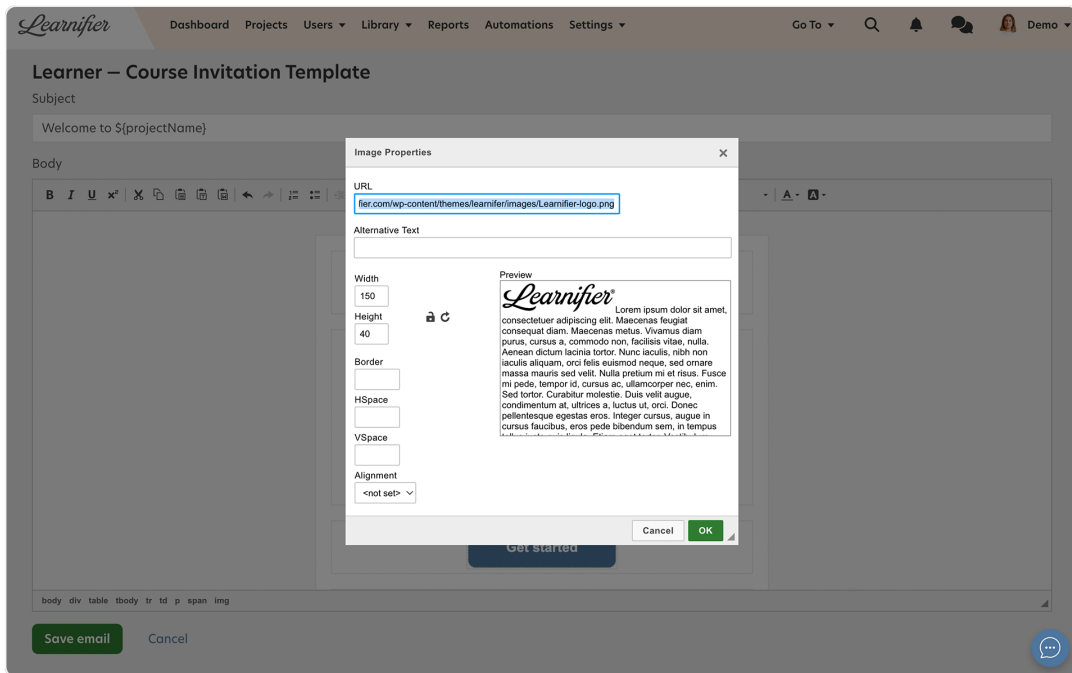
Learnifier Dashboard Projects Users ▾ Library ▾ Reports Automations Settings ▾ Go To ▾ Demo ▾

Learner — Course Invitation Template

Subject

Welcome to ${projectName}

Body

B I U x²

Image Properties ×

URL

fier.com/wp-content/themes/learnifer/images/Learnifier-logo.png

Alternative Text

Width

150

Height

40

Border

HSpace

VSpace

Alignment

<not set>

Preview

Learnifier® Lorem ipsum dolor sit amet, consectetuer adipiscing elit. Maecenas feugiat consequat diam. Maecenas metus. Vivamus diam purus, cursus a, commodo non, facilisis vitae, nulla. Aenean dictum lacinia tortor. Nunc iaculis, nibh non iaculis aliquam, orci felis euismod neque, sed ornare massa mauris sed velit. Nulla pretium mi et risus. Fusce mi pede, tempor id, cursus ac, ullamcorper nec, enim. Sed tortor. Curabitur molestie. Duis velit augue, condimentum at, ultrices a, luctus ut, orci. Donec pellentesque egestas eros. Integer cursus, augue in cursus faucibus, eros pede bibendum sem, in tempus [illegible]

Cancel OK

Get started

body div table tbody tr td p span img

Save email Cancel